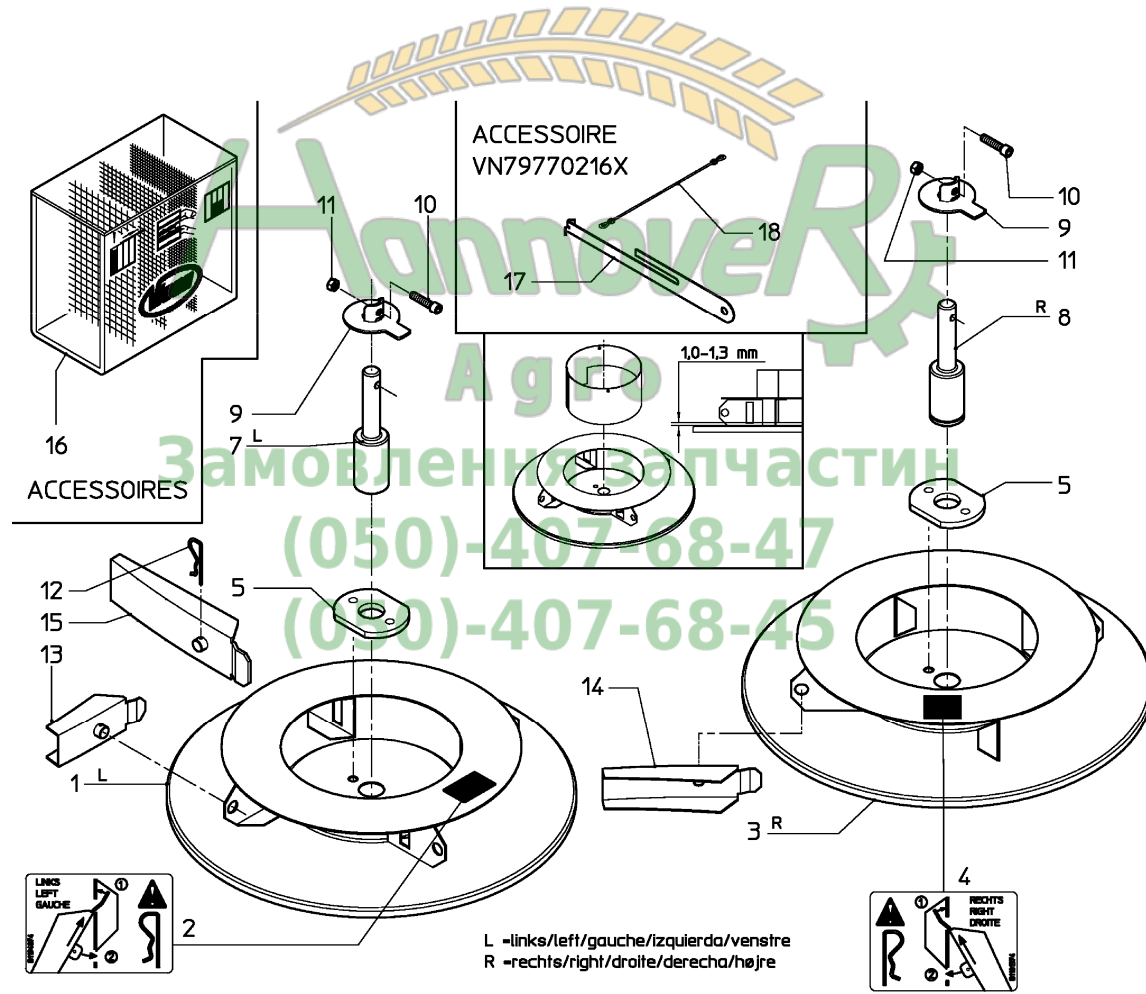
HannoveR
Agro
Замовлення запчастин
(050)-407-68-47
(050)-407-68-45

ACCESSOIRE
VN79770216X

18
17

16
ACCESSOIRES

11
10
9
7 L

1,0-1,3 mm

10
9
11
R 8

5
5

12
15
13
1 L

14
3 R
4

LINKS
LEFT
GAUCHE
①
②

RECHTS
RIGHT
DROITE
①
②

2

L =links/left/gauche/izquierda/venstre
R =rechts/right/droite/derecha/højre